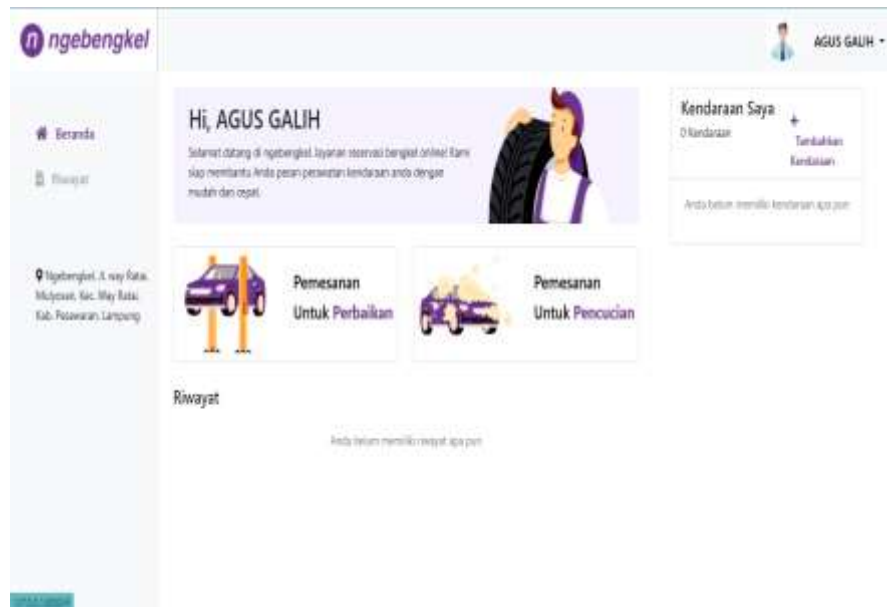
ngebengkel

AGUS GALIH

Beranda

Riwayat

Ngebengkel Jl. way Ratai, Mulyosari, Kec. Way Ratai, Kab. Pesawaran, Lampung

Hi, AGUS GALIH

Selamat datang di ngebengkel. layanan reservasi bengkel online! Kami siap membantu Anda pesan perawatan kendaraan anda dengan mudah dan cepat.

Kendaraan Saya

0 Kendaraan

+ Tambahkan Kendaraan

Anda belum memiliki kendaraan apa pun

Pemesanan Untuk Perbaikan

Pemesanan Untuk Pencucian

Riwayat

Anda belum memiliki riwayat apa pun

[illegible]